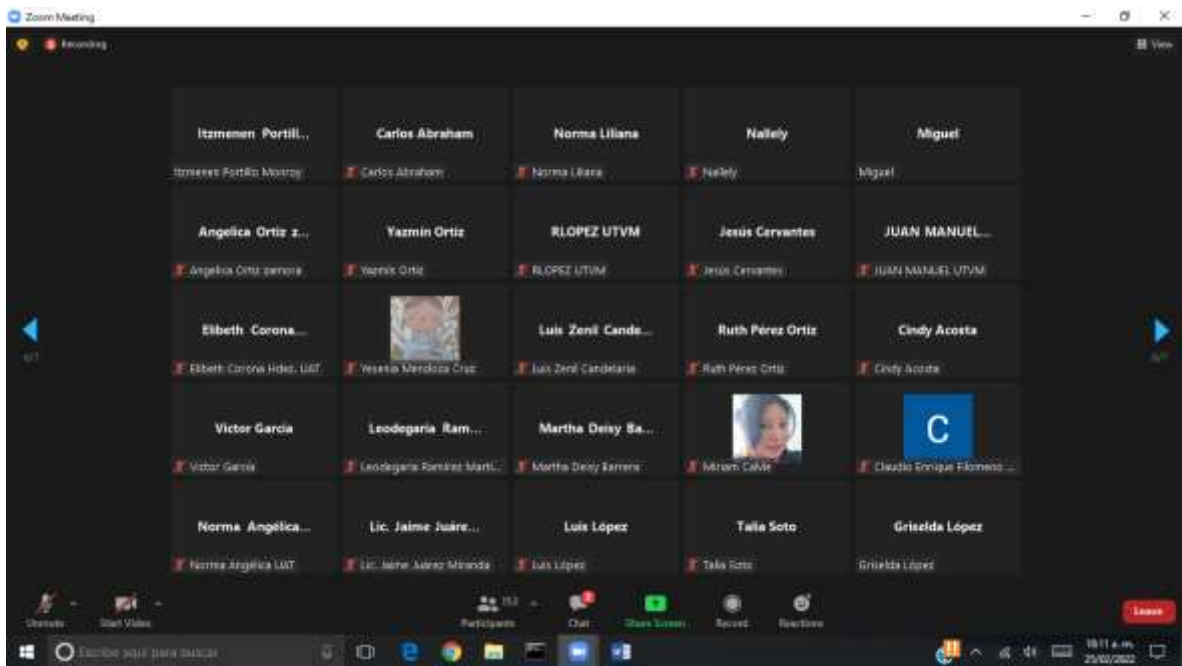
Zoom Meeting

Recording

View

Itzmenen Portill...
Itzmenen Portillo Monroy

Carlos Abraham
Carlos Abraham

Norma Liliana
Norma Liliana

Nallely
Nallely

Miguel
Miguel

Angelica Ortiz z...
Angelica Ortiz zamora

Yazmin Ortiz
Yazmin Ortiz

RLOPEZ UTVM
RLOPEZ UTVM

Jesús Cervantes
Jesús Cervantes

JUAN MANUEL...
JUAN MANUEL UTVM

Elibeth Corona...
Elibeth Corona Hdez. UAT

Yesenia Mendoza Cruz

Luis Zenil Cande...
Luis Zenil Candelaria

Ruth Pérez Ortiz
Ruth Pérez Ortiz

Cindy Acosta
Cindy Acosta

Victor Garcia
Victor Garcia

Leodegaria Ram...
Leodegaria Ramirez Marti...

Martha Deisy Ba...
Martha Deisy Barrera

Miriam Calvo

C
Claudio Enrique Filomeno ...

Norma Angélica...
Norma Angélica UAT

Lic. Jaime Juáre...
Lic. Jaime Juárez Miranda

Luis López
Luis López

Talia Soto
Talia Soto

Griselda López
Griselda López

Unmute
Start Video
Participants
Chat
Share Screen
Record
Reactions
Leave

Escribe aquí para buscar
10:11 a.m.
25/02/2022